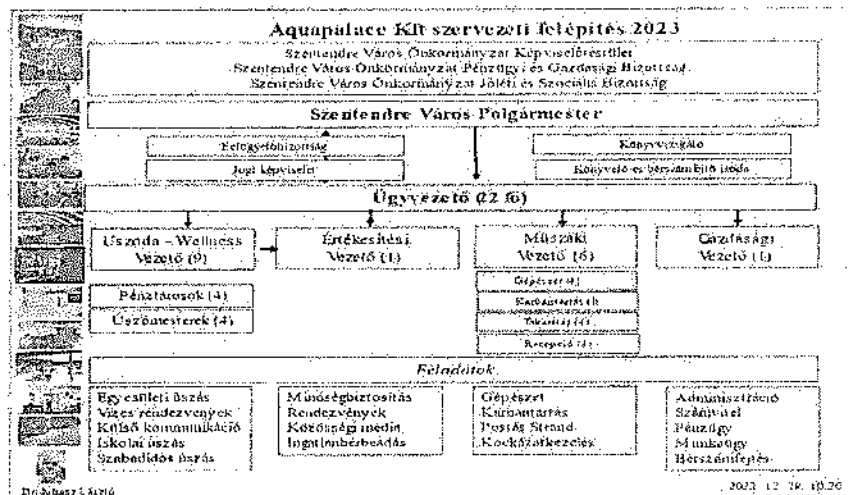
Aquapalace Kft szervezeti felépítés 2023

Szentendre Város Önkormányzat Képviselőtestület
Szentendre Város Önkormányzat Pénzügyi és Gazdasági Bizottság
Szentendre Város Önkormányzat Jóléti és Szociális Bizottság

Szentendre Város Polgármester

Felügyelőbizottság

Jogi képviselet

Könyvvizsgáló

Könyvelő és bérszámfejtő iroda

Ügyvezető (# 2 /6)

Uszoda - Wellness Vezető (9)

Értékesítési Vezető (1)

Műszaki Vezető (6)

Gazdasági Vezető (1)

Pénztárosok (4)

Úszómesterek (4)

Gépészet (1)

Karbantartás (1)

Takarítás (4)

Recepció (4)

Feladatok

Egyesületi úszás
Vizes rendezvények
Külső kommunikáció
Iskolai úszás
Szabadidős úszás

Minőségbiztosítás
Rendezvények
Közösségi média
Ingatlanbérbeadás

Gépészet
Karbantartás
Postás Strand
Kockázatkezelés

Adminisztráció
Számvitel
Pénzügy
Munkaügy
Bérszámfejtés

Dr. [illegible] László

2023. 12. 19. 10:20